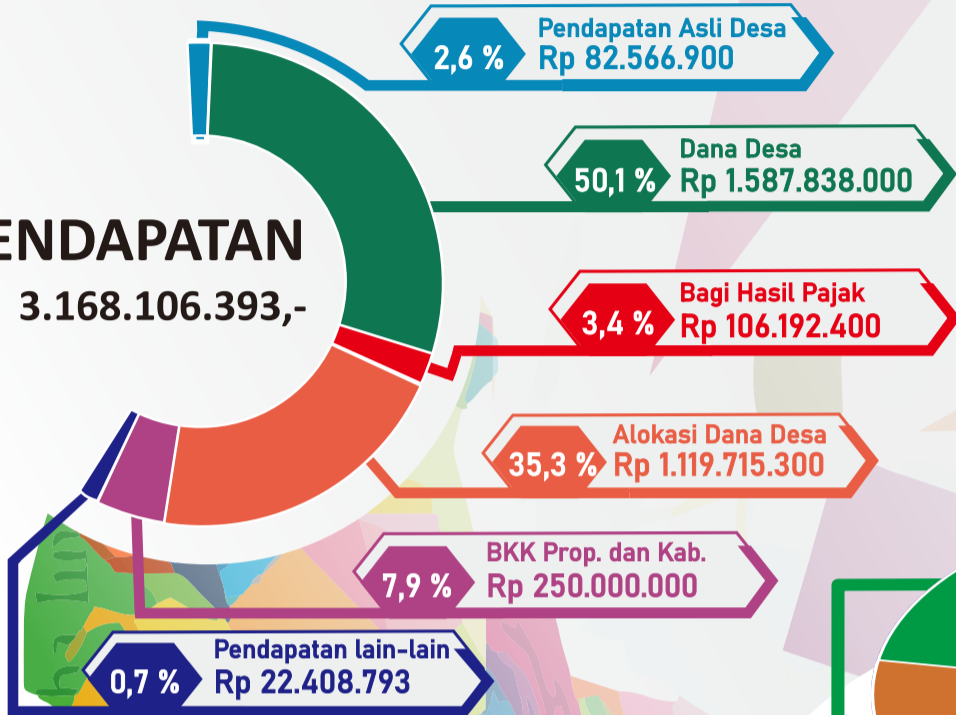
ENDAPATAN
3.168.106.393,-

2,6 % Pendapatan Asli Desa
Rp 82.566.900

50,1 % Dana Desa
Rp 1.587.838.000

3,4 % Bagi Hasil Pajak
Rp 106.192.400

35,3 % Alokasi Dana Desa
Rp 1.119.715.300

7,9 % BKK Prop. dan Kab.
Rp 250.000.000

0,7 % Pendapatan lain-lain
Rp 22.408.793